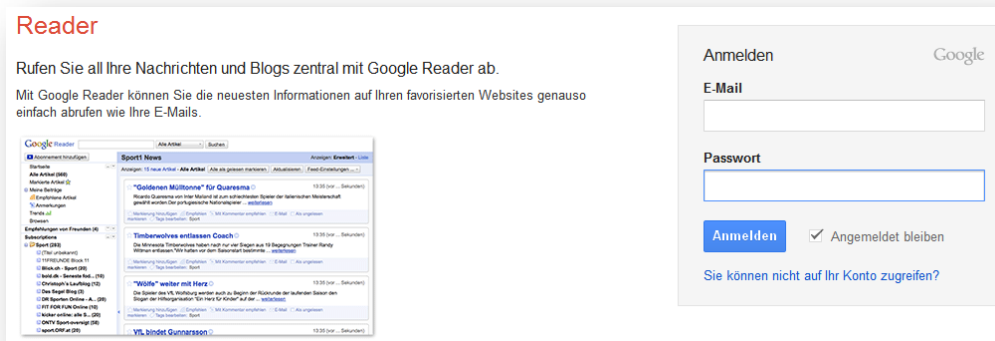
Reader

Rufen Sie all Ihre Nachrichten und Blogs zentral mit Google Reader ab.

Mit Google Reader können Sie die neuesten Informationen auf Ihren favorisierten Websites genauso einfach abrufen wie Ihre E-Mails.

Google Reader Alle Artikel Suchen

Abonnement hinzufügen

Sport1 News

Startseite
Alle Artikel (569)
Markierte Artikel
Meine Beiträge
Empfohlene Artikel
Anmerkungen
Trends
Browsen
Empfehlungen von Freunden (4)
Subscriptions
Sport (283)

"Goldenen Mülltonne" für Quaresma

Timberwolves entlassen Coach

"Wölfe" weiter mit Herz

VfL bindet Gunnarsson

Anmelden Google

E-Mail

Passwort

Anmelden

Angemeldet bleiben

Sie können nicht auf Ihr Konto zugreifen?